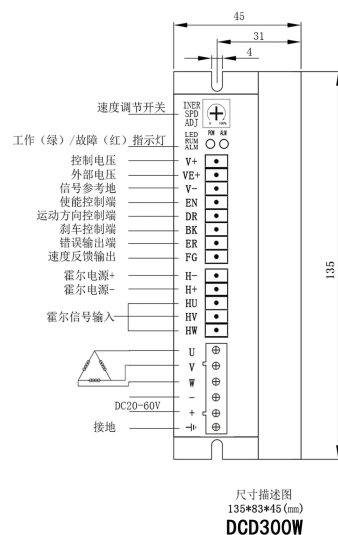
45
31
4
速度调节开关
INER
SPD
ADJ
0 100%
工作（绿）/故障（红）指示灯
LED
RUM
ALM
RUN ALM
控制电压
V+
外部电压
VE+
信号参考地
V-
使能控制端
EN
运动方向控制端
DR
刹车控制端
BK
错误输出端
ER
速度反馈输出
FG
霍尔电源+
H-
霍尔电源-
H+
HU
霍尔信号输入
HV
HW
U
V
W
DC20-60V
-
+
接地
135
尺寸描述图
135*83*45(mm)
DCD300W